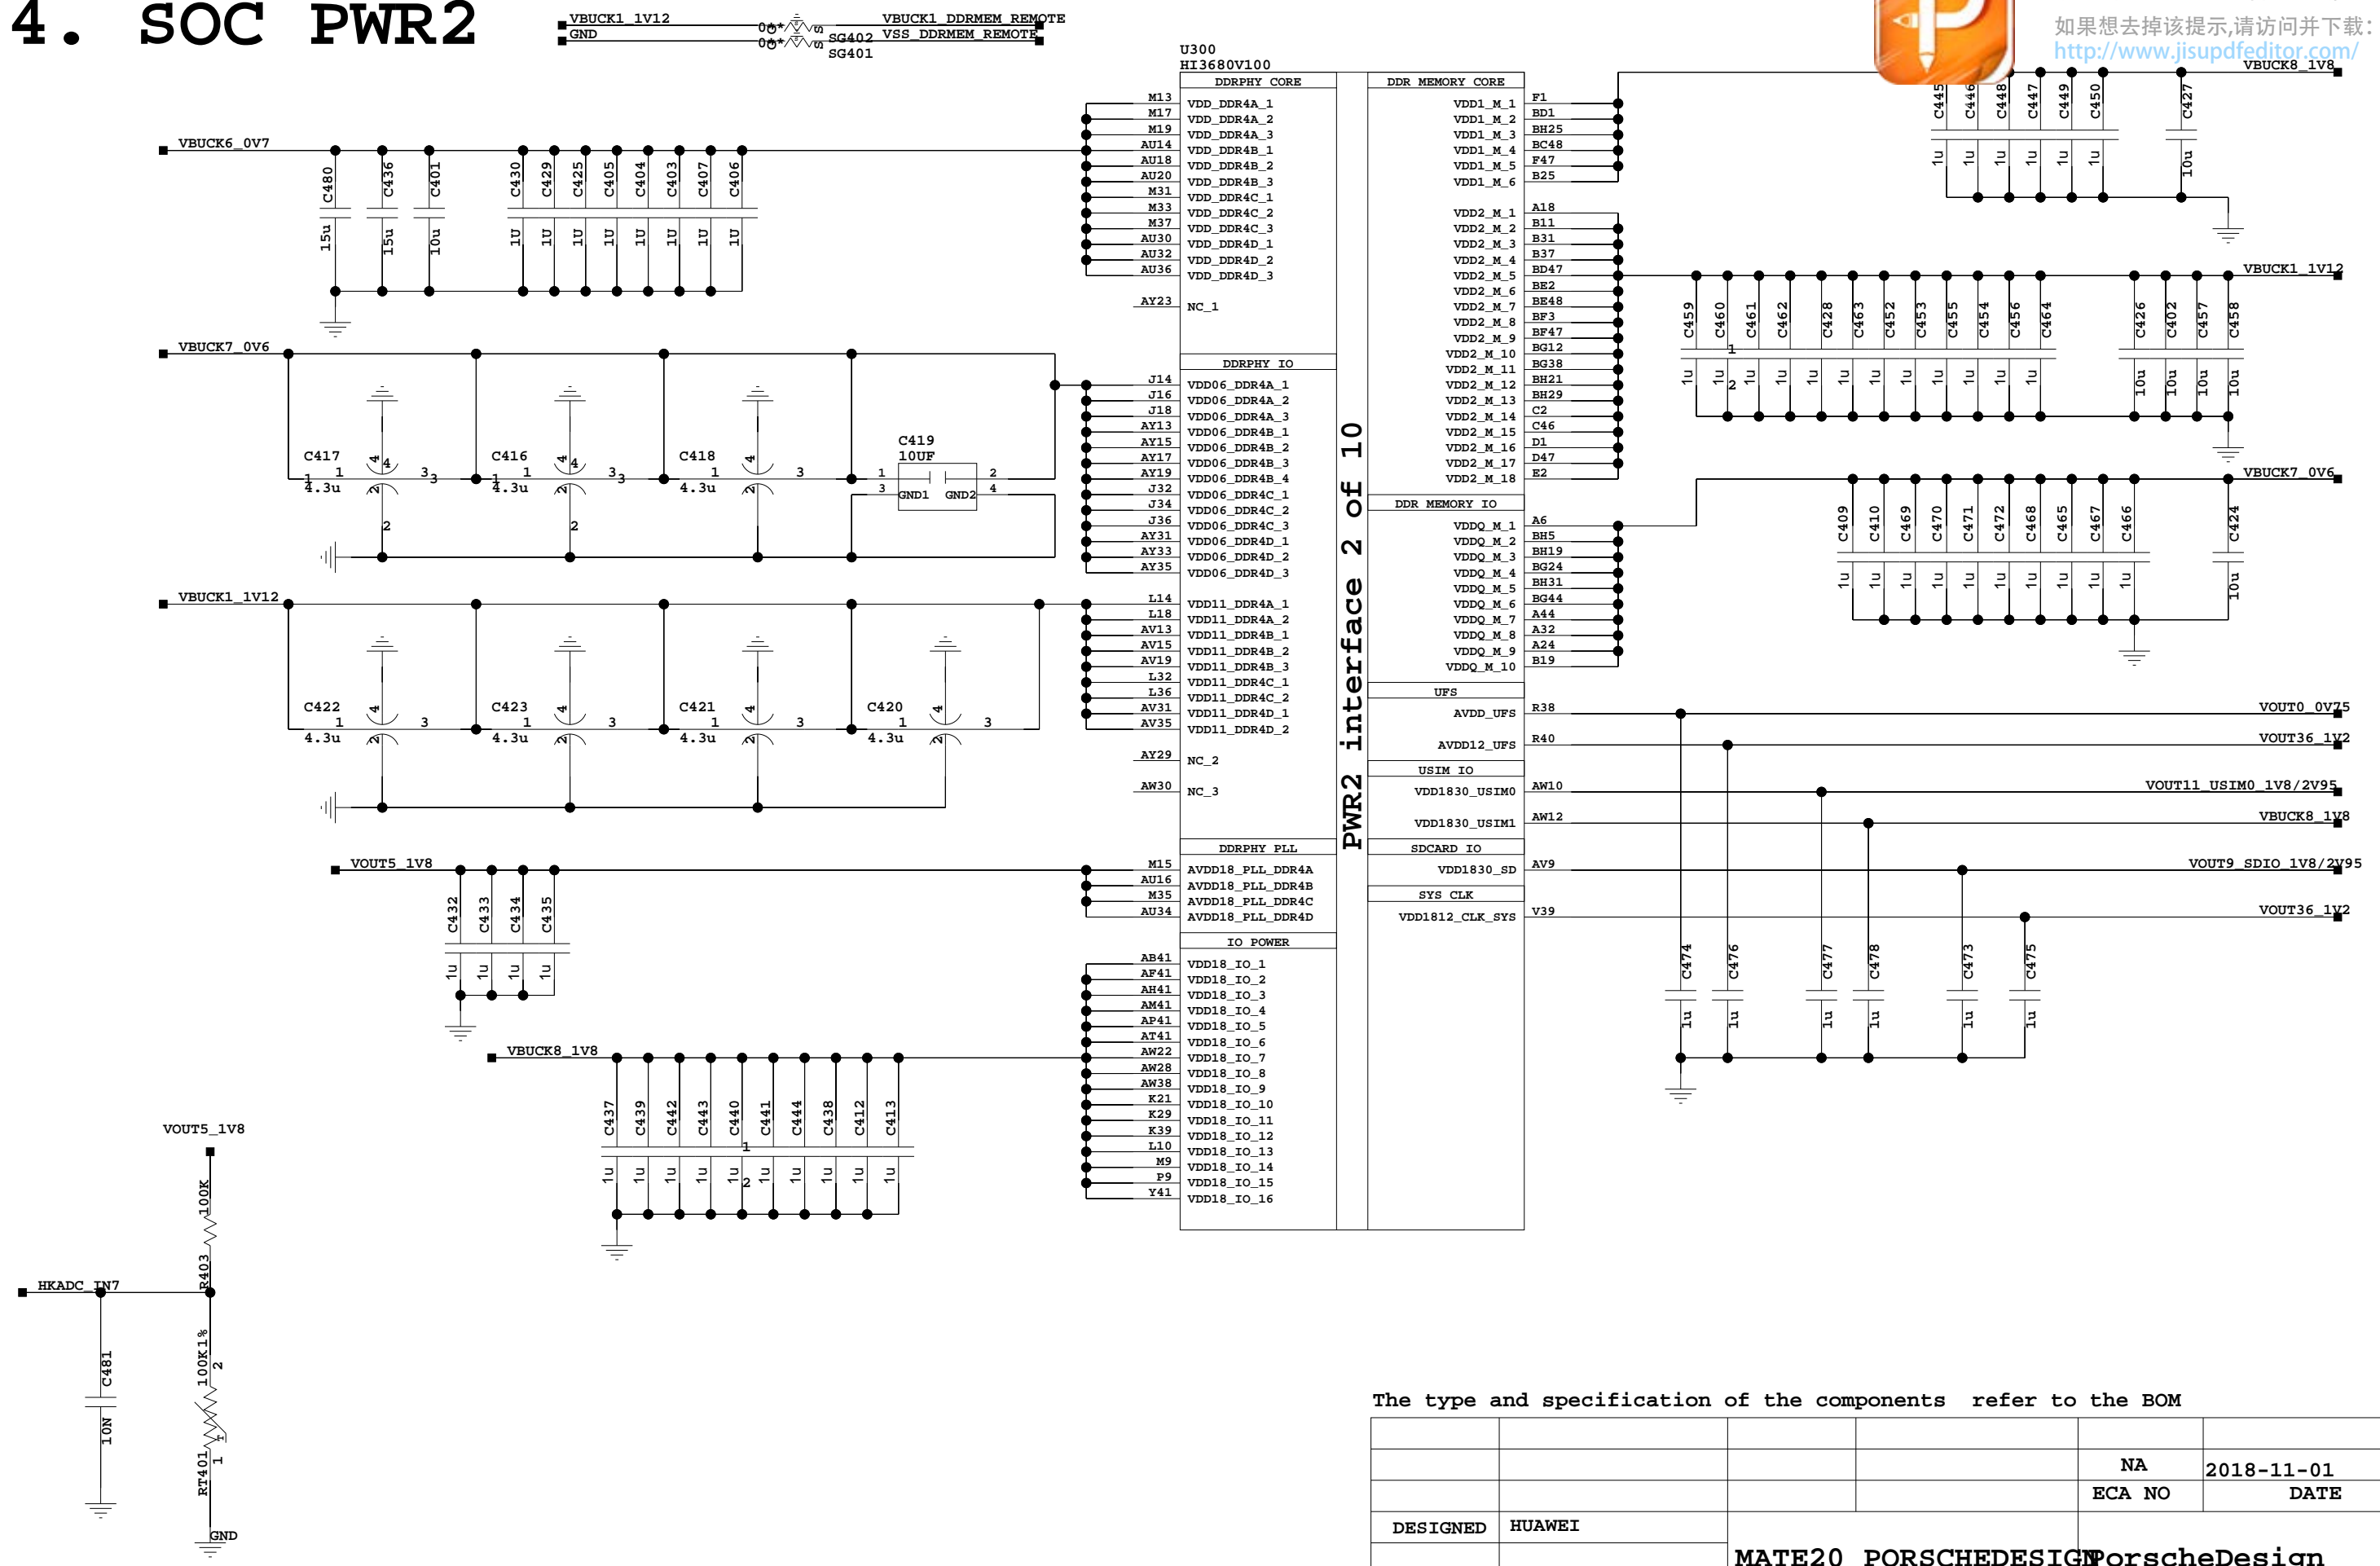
4. SOC PWR2

VBUCK1_1V12
GND
SG402 VBUCK1_DDRMEM_REMOTE
SG401 VSS_DDRMEM_REMOTE

如果想去掉该提示,请访问并下载:
http://www.jisupdfeditor.com/

U300
HI3680V100

DDRPHY CORE
M13 VDD_DDR4A_1
M17 VDD_DDR4A_2
M19 VDD_DDR4A_3
AU14 VDD_DDR4B_1
AU18 VDD_DDR4B_2
AU20 VDD_DDR4B_3
M31 VDD_DDR4C_1
M33 VDD_DDR4C_2
M37 VDD_DDR4C_3
AU30 VDD_DDR4D_1
AU32 VDD_DDR4D_2
AU36 VDD_DDR4D_3
AY23 NC_1

DDRPHY IO
J14 VDD06_DDR4A_1
J16 VDD06_DDR4A_2
J18 VDD06_DDR4A_3
AY13 VDD06_DDR4B_1
AY15 VDD06_DDR4B_2
AY17 VDD06_DDR4B_3
AY19 VDD06_DDR4B_4
J32 VDD06_DDR4C_1
J34 VDD06_DDR4C_2
J36 VDD06_DDR4C_3
AY31 VDD06_DDR4D_1
AY33 VDD06_DDR4D_2
AY35 VDD06_DDR4D_3
L14 VDD11_DDR4A_1
L18 VDD11_DDR4A_2
AV13 VDD11_DDR4B_1
AV15 VDD11_DDR4B_2
AV19 VDD11_DDR4B_3
L32 VDD11_DDR4C_1
L36 VDD11_DDR4C_2
AV31 VDD11_DDR4D_1
AV35 VDD11_DDR4D_2
AY29 NC_2
AW30 NC_3

DDRPHY PLL
M15 AVDD18_PLL_DDR4A
AU16 AVDD18_PLL_DDR4B
M35 AVDD18_PLL_DDR4C
AU34 AVDD18_PLL_DDR4D

IO POWER
AB41 VDD18_IO_1
AF41 VDD18_IO_2
AH41 VDD18_IO_3
AM41 VDD18_IO_4
AP41 VDD18_IO_5
AT41 VDD18_IO_6
AW22 VDD18_IO_7
AW28 VDD18_IO_8
AW38 VDD18_IO_9
K21 VDD18_IO_10
K29 VDD18_IO_11
K39 VDD18_IO_12
L10 VDD18_IO_13
M9 VDD18_IO_14
P9 VDD18_IO_15
Y41 VDD18_IO_16

PWR2 interface 2 of 10

DDR MEMORY CORE
VDD1_M_1 F1
VDD1_M_2 BD1
VDD1_M_3 BH25
VDD1_M_4 BC48
VDD1_M_5 F47
VDD1_M_6 B25
VDD2_M_1 A18
VDD2_M_2 B11
VDD2_M_3 B31
VDD2_M_4 B37
VDD2_M_5 BD47
VDD2_M_6 BE2
VDD2_M_7 BE48
VDD2_M_8 BF3
VDD2_M_9 BF47
VDD2_M_10 BG12
VDD2_M_11 BG38
VDD2_M_12 BH21
VDD2_M_13 BH29
VDD2_M_14 C2
VDD2_M_15 C46
VDD2_M_16 D1
VDD2_M_17 D47
VDD2_M_18 E2

DDR MEMORY IO
VDDQ_M_1 A6
VDDQ_M_2 BH5
VDDQ_M_3 BH19
VDDQ_M_4 BG24
VDDQ_M_5 BH31
VDDQ_M_6 BG44
VDDQ_M_7 A44
VDDQ_M_8 A32
VDDQ_M_9 A24
VDDQ_M_10 B19

UFS
AVDD_UFS R38
AVDD12_UFS R40
USIM IO
VDD1830_USIM0 AW10
VDD1830_USIM1 AW12
SDCARD IO
VDD1830_SD AV9
SYS CLK
VDD1812_CLK_SYS V39

VBUCK6_0V7
C480 15u C436 15u C401 10u C430 1U C429 1U C425 1U C405 1U C404 1U C403 1U C407 1U C406 1U

VBUCK7_0V6
C417 4.3u C416 4.3u C418 4.3u C419 10UF GND1 GND2

VBUCK1_1V12
C422 4.3u C423 4.3u C421 4.3u C420 4.3u

VOUT5_1V8
C432 1u C433 1u C434 1u C435 1u

VBUCK8_1V8
C437 1u C439 1u C442 1u C443 1u C440 1u C441 1u C444 1u C438 1u C412 1u C413 1u

VBUCK8_1V8
C445 1u C446 1u C448 1u C447 1u C449 1u C450 1u C427 10u

VBUCK1_1V12
C459 1u C460 1u C461 1u C462 1u C428 1u C463 1u C452 1u C453 1u C455 1u C454 1u C456 1u C464 1u C426 10u C402 10u C457 10u C458 10u

VBUCK7_0V6
C409 1u C410 1u C469 1u C470 1u C471 1u C472 1u C468 1u C465 1u C467 1u C466 1u C424 10u

VOUT0_0V75
VOUT36_1V2
VOUT11_USIM0_1V8/2V95
VBUCK8_1V8
VOUT9_SDIO_1V8/2V95
VOUT36_1V2
C474 1u C476 1u C477 1u C478 1u C473 1u C475 1u

VOUT5_1V8
100K R403
HKADC_IN7
C481 10N
100K1% RT401
GND

The type and specification of the components refer to the BOM

| | | | | NA | 2018-11-01 |
|---|---|---|---|---|---|
| | | | | ECA NO | DATE |
| DESIGNED | HUAWEI | | | | |
| | | MATE20 PORSCHEDESIGN | | PorscheDesign | |